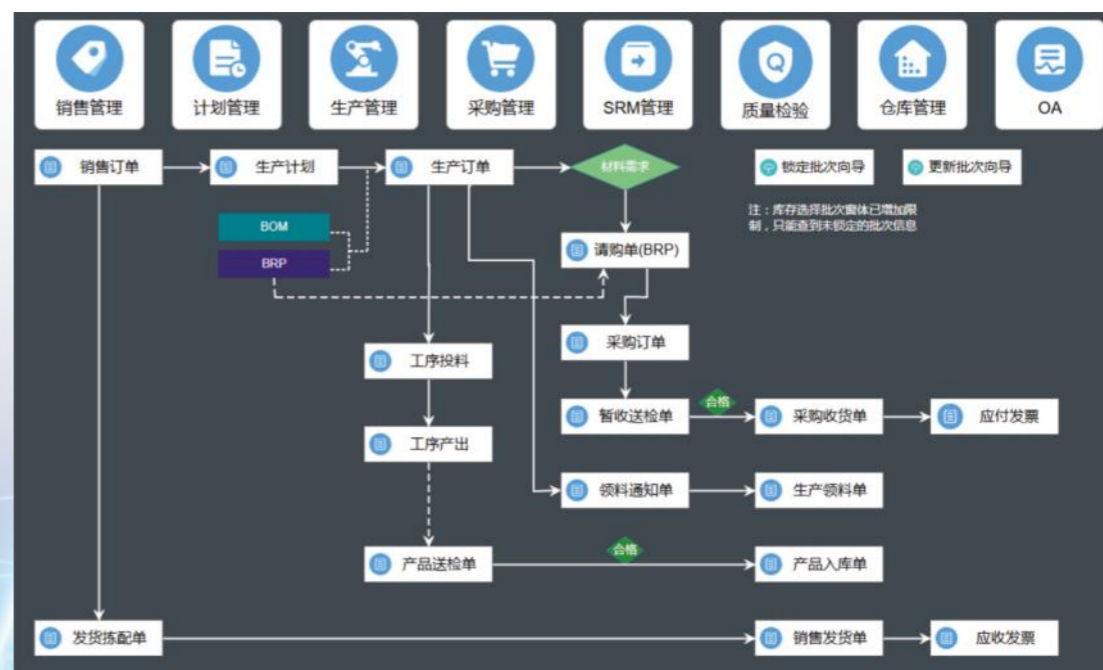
销售管理 计划管理 生产管理 采购管理 SRM管理 质量检验 仓库管理 OA

销售订单
生产计划
生产订单
材料需求
锁定批次向导
更新批次向导

注：库存选择批次窗体已增加限制，只能查到未锁定的批次信息

BOM
BRP
请购单(BRP)
采购订单
工序投料
工序产出
暂收送检单
合格
采购收货单
应付发票
领料通知单
生产领料单
产品送检单
合格
产品入库单
发货拣配单
销售发货单
应收发票